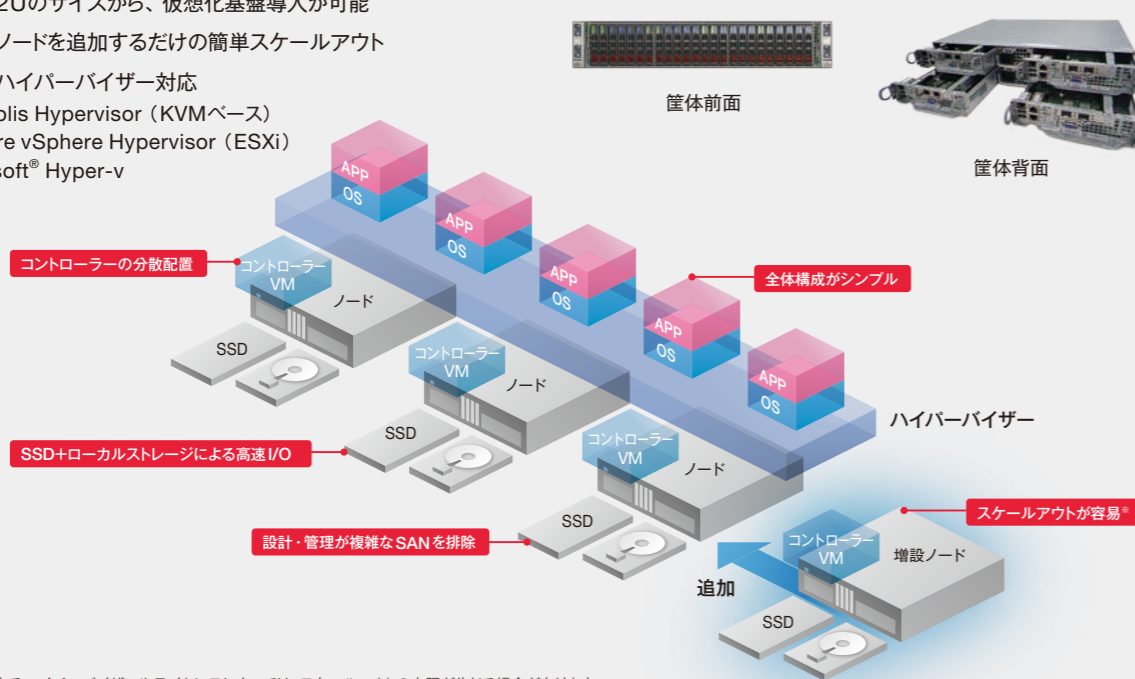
2Uのサイズから、仮想化基盤導入が可能
ノードを追加するだけの簡単スケールアウト
ハイパーバイザー対応
polis Hypervisor（KVMベース）
re vSphere Hypervisor（ESXi）
soft® Hyper-v

筐体前面

筐体背面

APP
OS

APP
OS

APP
OS

APP
OS

APP
OS

コントローラーの分散配置

コントローラーVM

ノード

全体構成がシンプル

SSD

コントローラーVM

ノード

ハイパーバイザー

SSD+ローカルストレージによる高速I/O

SSD

コントローラーVM

ノード

スケールアウトが容易※

設計・管理が複雑なSANを排除

SSD

コントローラーVM

増設ノード

追加

SSD

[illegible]